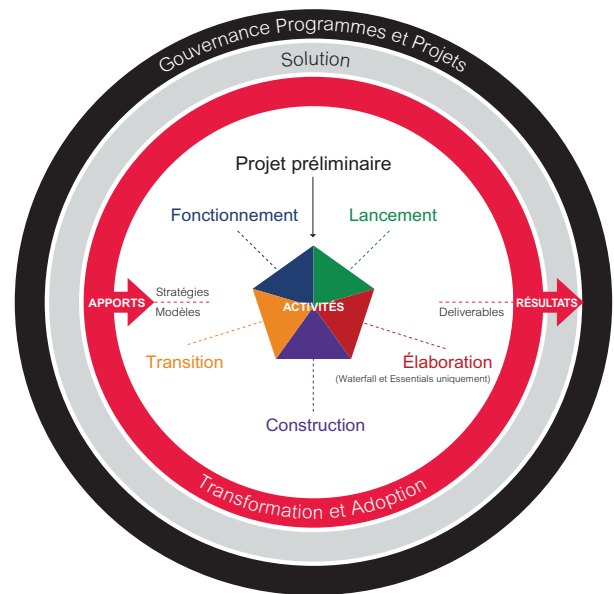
Gouvernance Programmes et Projets

Solution

Projet préliminaire

Fonctionnement

Lancement

APPORTS

Stratégies
Modèles

ACTIVITÉS

RÉSULTATS

Deliverables

Transition

Élaboration
(Waterfall et Essentials uniquement)

Construction

Transformation et Adoption